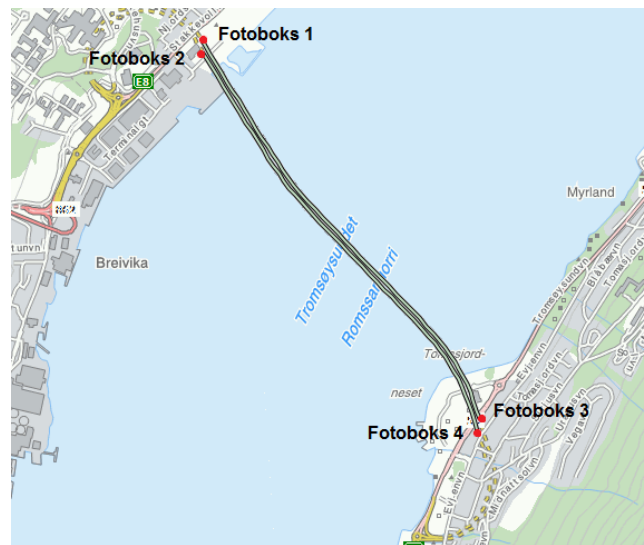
Fotoboks 1
Fotoboks 2
E8
Stakkevoll
N. Ør...
Terminalgt.
Breivika
t.unvn
Tromsøysundet
Romssa...orri
Tomasjord-
neset
Myrland
Tromsøysundvn
Evjenvn
Tomasjordvn
Fotoboks 3
Fotoboks 4
Evjenvn
Midnattsolvn